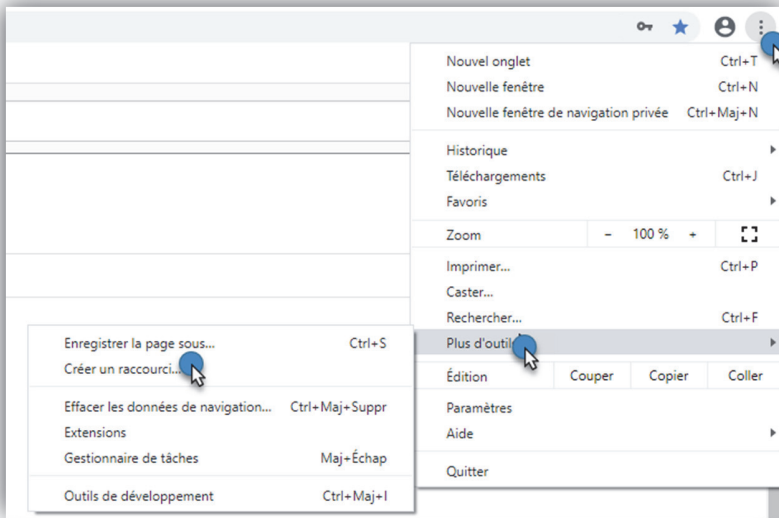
Nouvel onglet Ctrl+T
Nouvelle fenêtre Ctrl+N
Nouvelle fenêtre de navigation privée Ctrl+Maj+N

Historique
Téléchargements Ctrl+J
Favoris

Zoom - 100 % +

Imprimer... Ctrl+P
Caster...
Rechercher... Ctrl+F
Plus d'outil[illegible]

Édition Couper Copier Coller

Paramètres
Aide

Quitter

Enregistrer la page sous... Ctrl+S
Créer un raccourci...

Effacer les données de navigation... Ctrl+Maj+Suppr
Extensions
Gestionnaire de tâches Maj+Échap

Outils de développement Ctrl+Maj+I